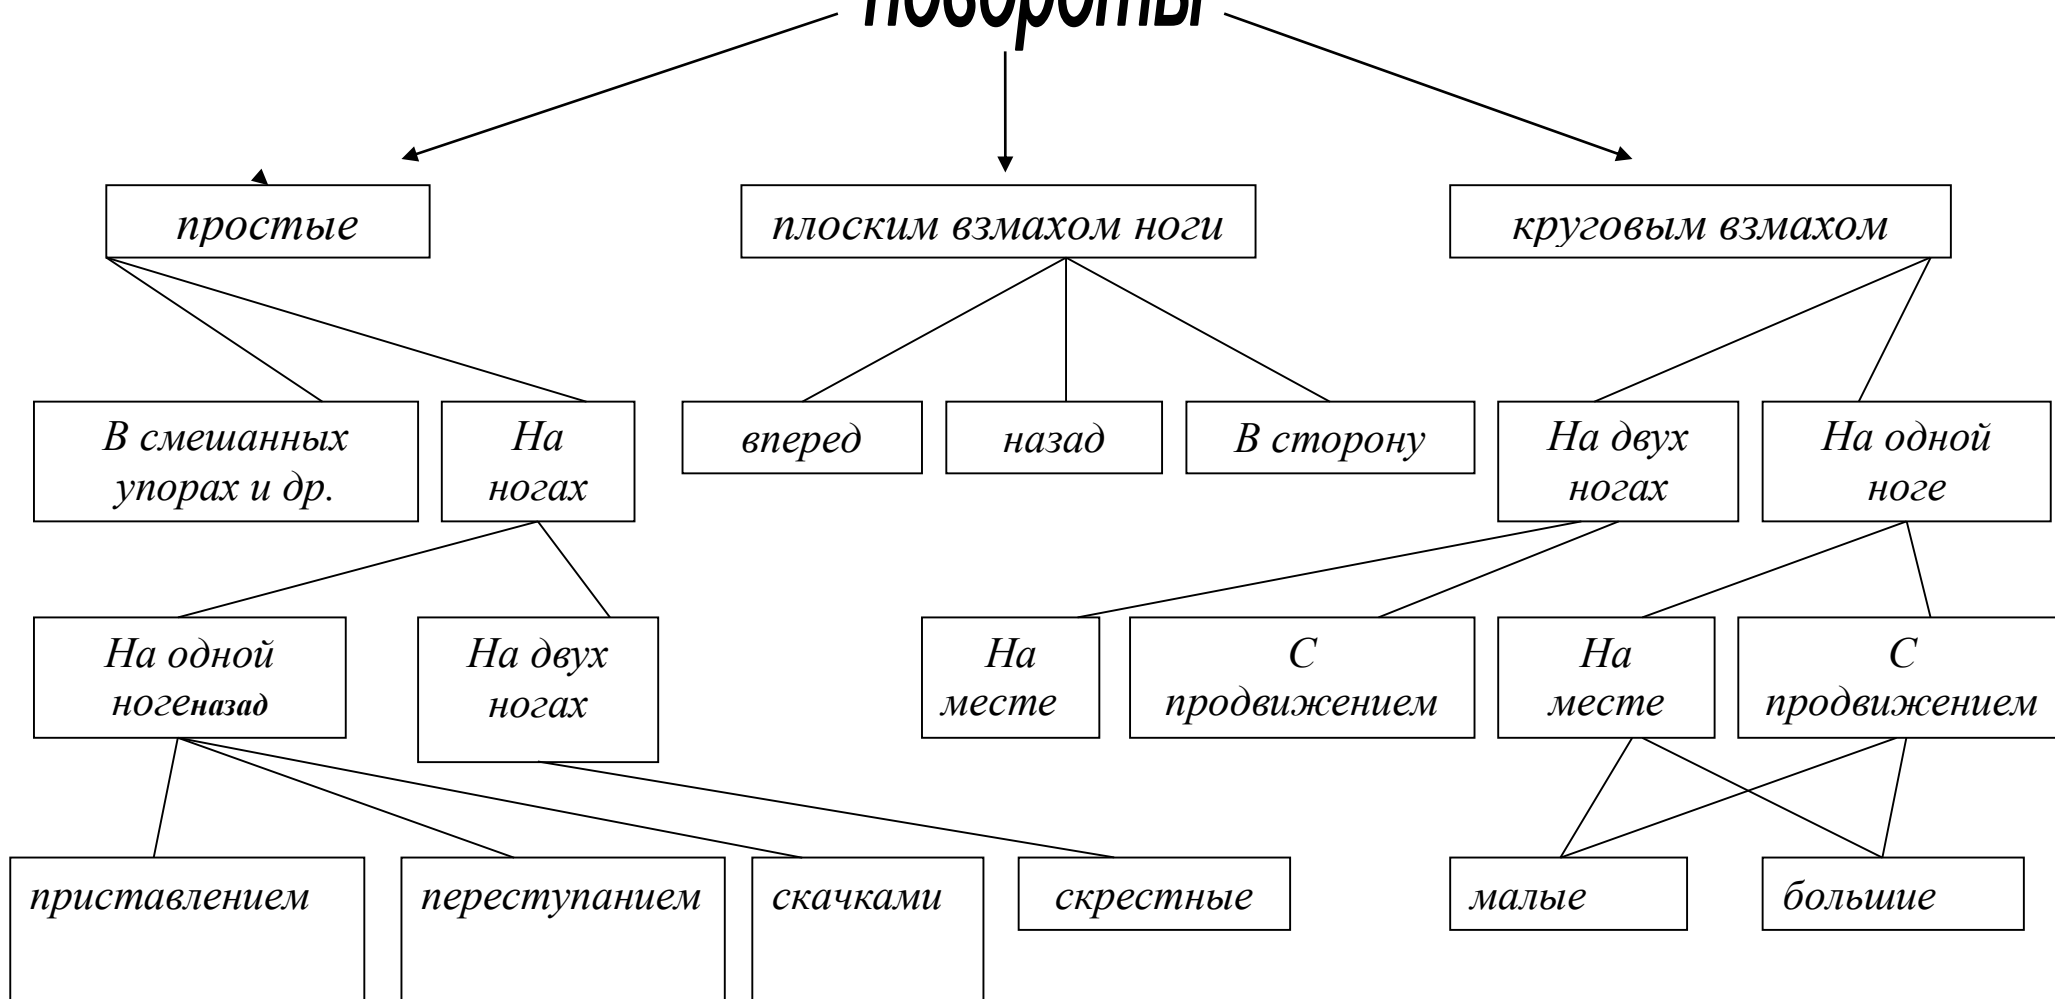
Повороты

простые

плоским взмахом ноги

круговым взмахом

В смешанных упорах и др.

На ногах

вперед

назад

В сторону

На двух ногах

На одной ноге

На одной ногеназад

На двух ногах

На месте

С продвижением

На месте

С продвижением

приставлением

переступанием

скачками

скрестные

малые

большие